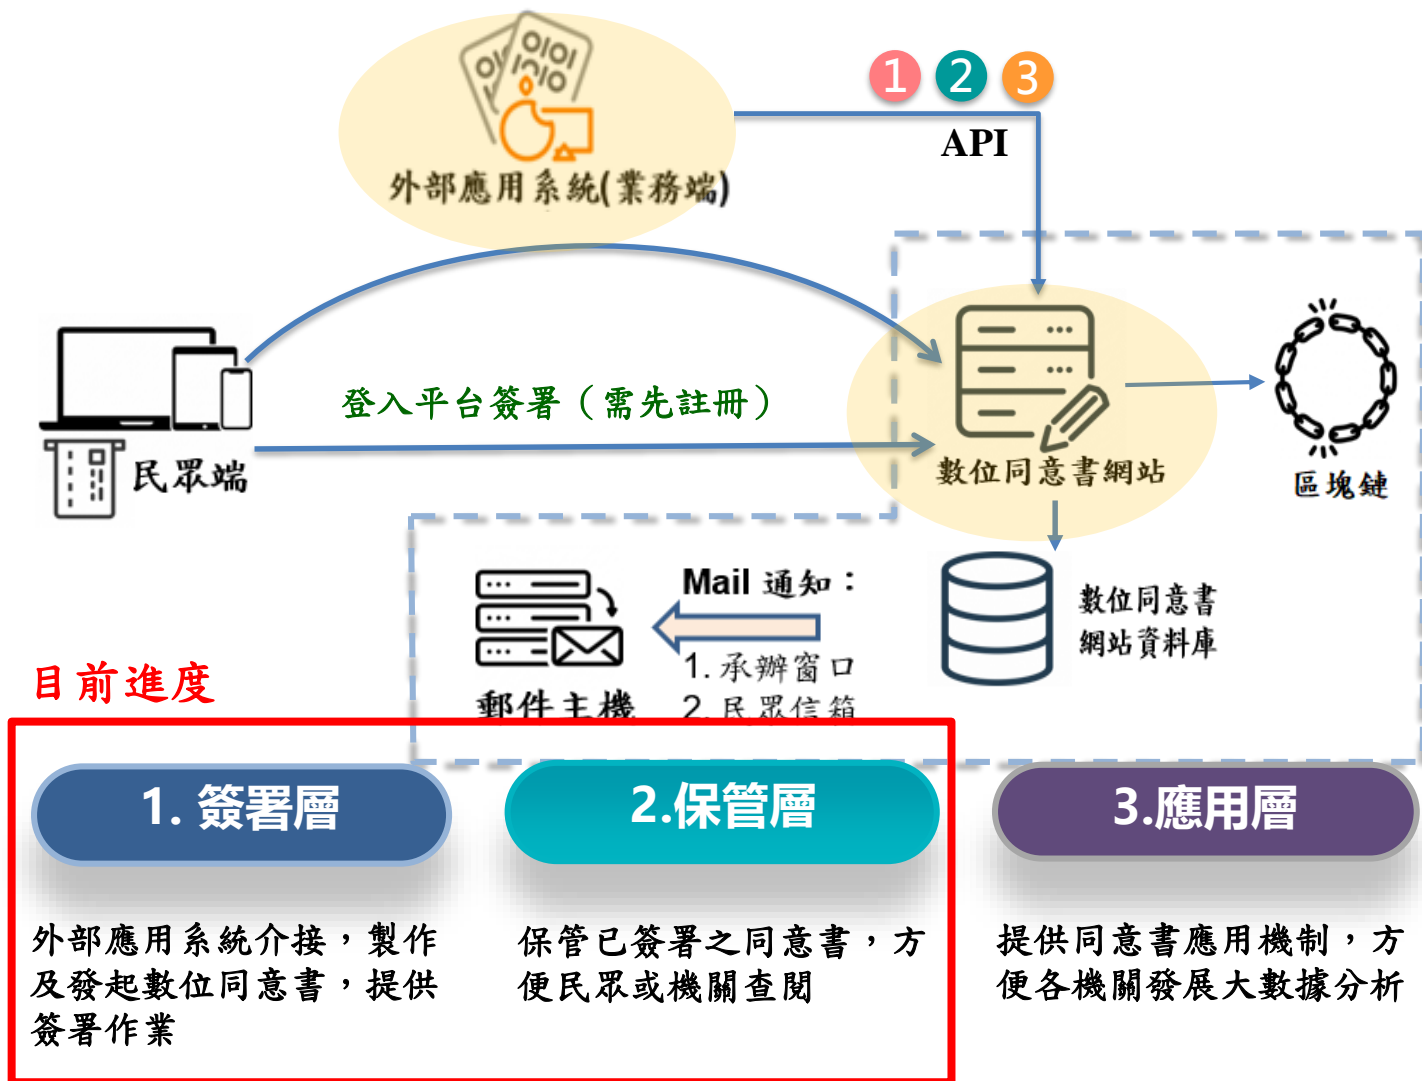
外部應用系統(業務端)

1 2 3

API

民眾端

登入平台簽署（需先註冊）

數位同意書網站

區塊鏈

Mail 通知：
1. 承辦窗口
2. 民眾信箱

郵件主機

數位同意書網站資料庫

目前進度

1. 簽署層

外部應用系統介接，製作及發起數位同意書，提供簽署作業

2.保管層

保管已簽署之同意書，方便民眾或機關查閱

3.應用層

提供同意書應用機制，方便各機關發展大數據分析